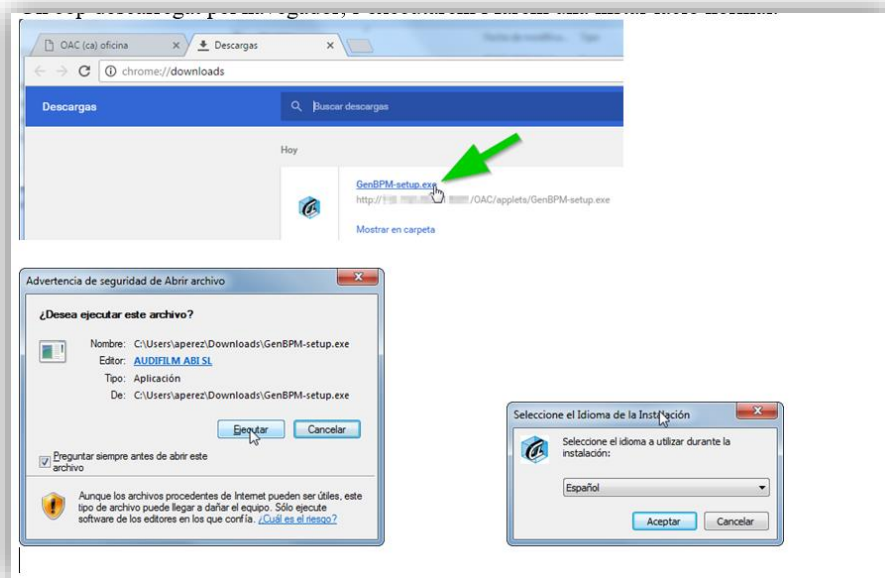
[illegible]

OAC (ca) oficina × Descargas ×

chrome://downloads

Descargas

Buscar descargas

Hoy

GenBPM-setup.exe

http://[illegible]/OAC/applets/GenBPM-setup.exe

Mostrar en carpeta

Advertencia de seguridad de Abrir archivo

¿Desea ejecutar este archivo?

Nombre: C:\Users\aperez\Downloads\GenBPM-setup.exe

Editor: AUDIFILM ABI SL

Tipo: Aplicación

De: C:\Users\aperez\Downloads\GenBPM-setup.exe

Ejecutar Cancelar

Preguntar siempre antes de abrir este archivo

Aunque los archivos procedentes de Internet pueden ser útiles, este tipo de archivo puede llegar a dañar el equipo. Sólo ejecute software de los editores en los que confía. ¿Cuál es el riesgo?

Seleccione el Idioma de la Instalación

Seleccione el idioma a utilizar durante la instalación:

Español

Aceptar Cancelar